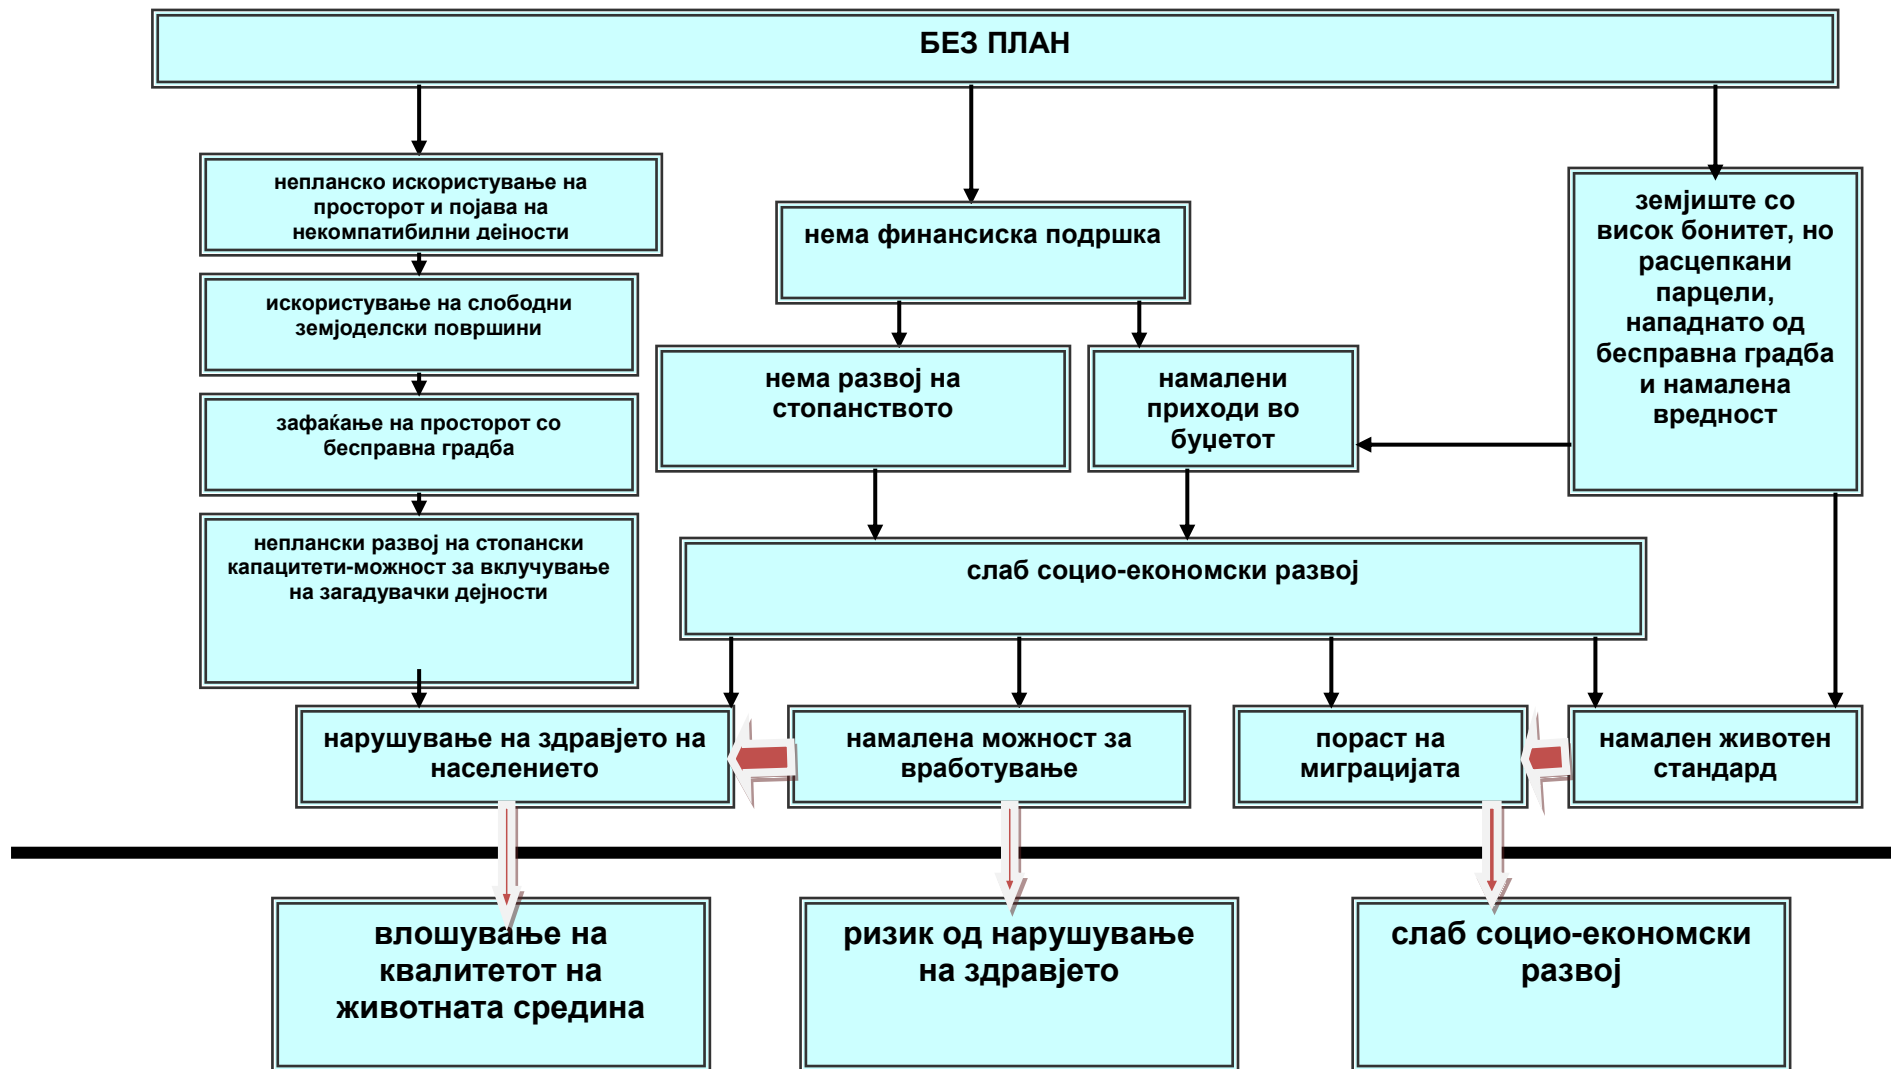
БЕЗ ПЛАН

непланско искористување на просторот и појава на некомпатибилни деiности

искористување на слободни земјоделски површини

зафаќање на просторот со бесправна градба

непланскi развој на стопански капацитети-можност за вклучување на загадувачки дејности

нема финансиска подршка

нема развој на стопанството

намалени приходи во буџетот

земјиште со висок бонитет, но расцепкани парцели, нападнато од бесправна градба и намалена вредност

слаб социо-економски развој

нарушување на здравјето на населението

намалена можност за вработување

пораст на миграцијата

намален животен стандард

влошување на квалитетот на животната средина

ризик од нарушување на здравјето

слаб социо-економски развој